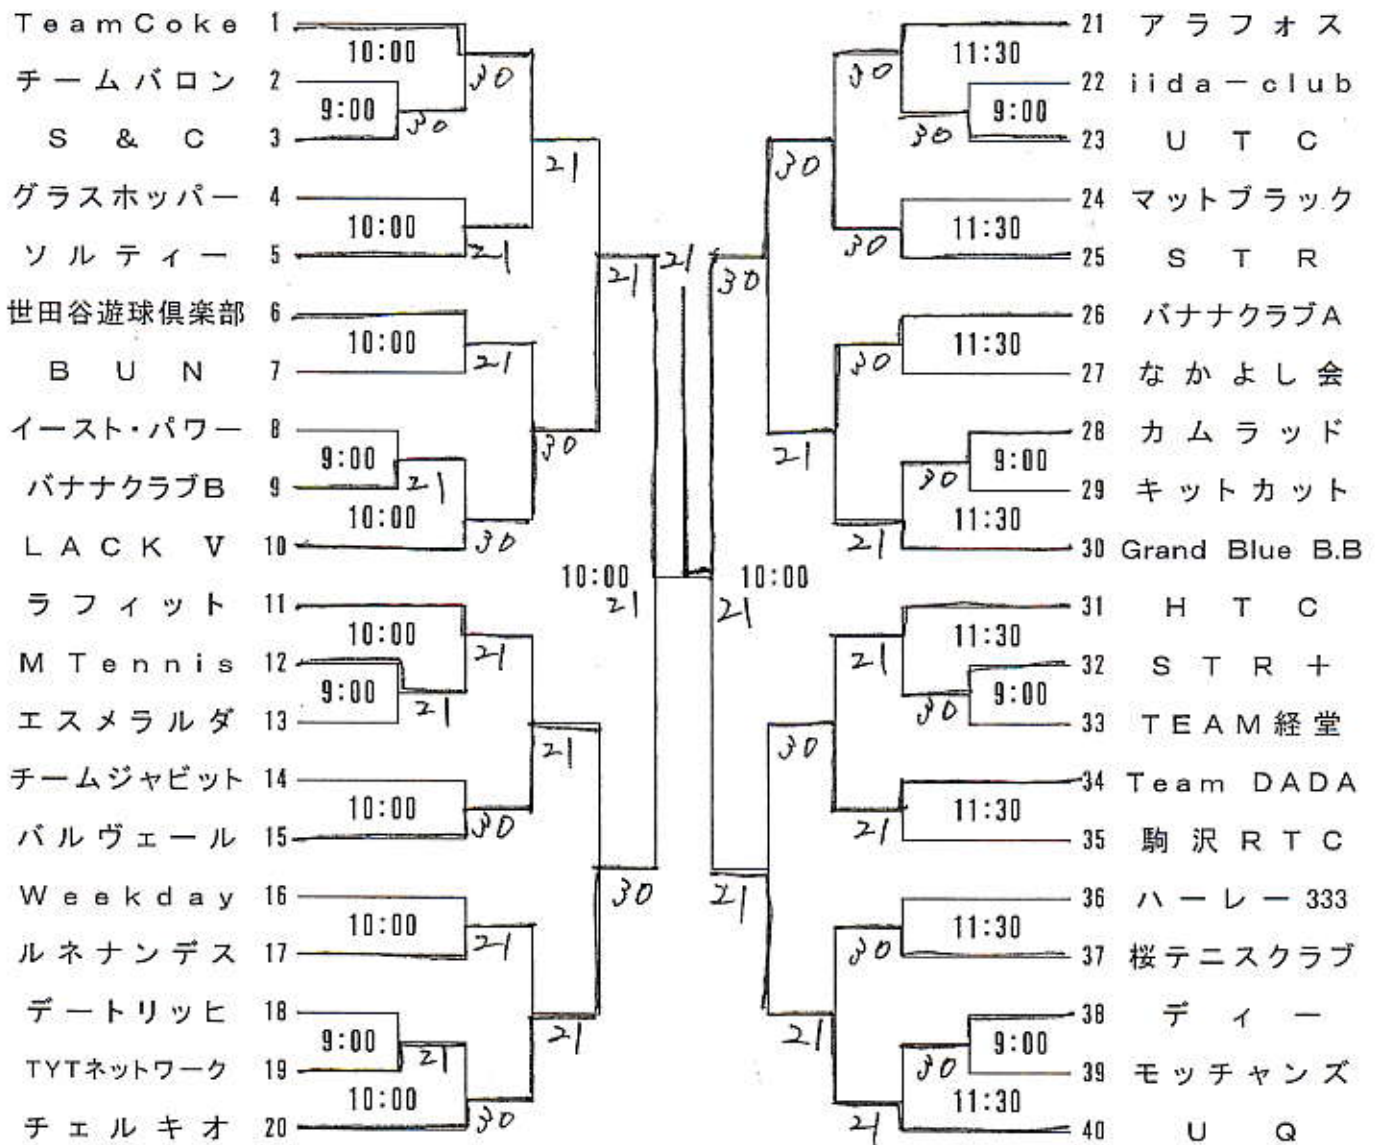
TeamCoke 1
チームバロン 2
S & C 3
グラスホッパー 4
ソルティー 5
世田谷遊球倶楽部 6
B U N 7
イースト・パワー 8
バナナクラブB 9
LACK V 10
ラフィット 11
M Tennis 12
エスメラルダ 13
チームジャビット 14
バルヴェール 15
Weekday 16
ルネナンデス 17
デートリッヒ 18
TYTネットワーク 19
チェルキオ 20

10:00 9:00 10:00 10:00 9:00 10:00 10:00 9:00 10:00 10:00 9:00 10:00

30 30 21 21 21 30 21 30 21 21 21 30 21 21 30 21 30 21 21 21

10:00 21

21 30

10:00 21

11:30 9:00 11:30 11:30 9:00 11:30 11:30 9:00 11:30 11:30 9:00 11:30

30 30 30 30 30 21 30 21 21 30 30 21 21 30 30 21 21

21 アラフォス
22 iida－club
23 U T C
24 マットブラック
25 S T R
26 バナナクラブA
27 なかよし会
28 カムラッド
29 キットカット
30 Grand Blue B.B
31 H T C
32 S T R ＋
33 TEAM経堂
34 Team DADA
35 駒沢RTC
36 ハーレー333
37 桜テニスクラブ
38 ディー
39 モッチャンズ
40 U Q